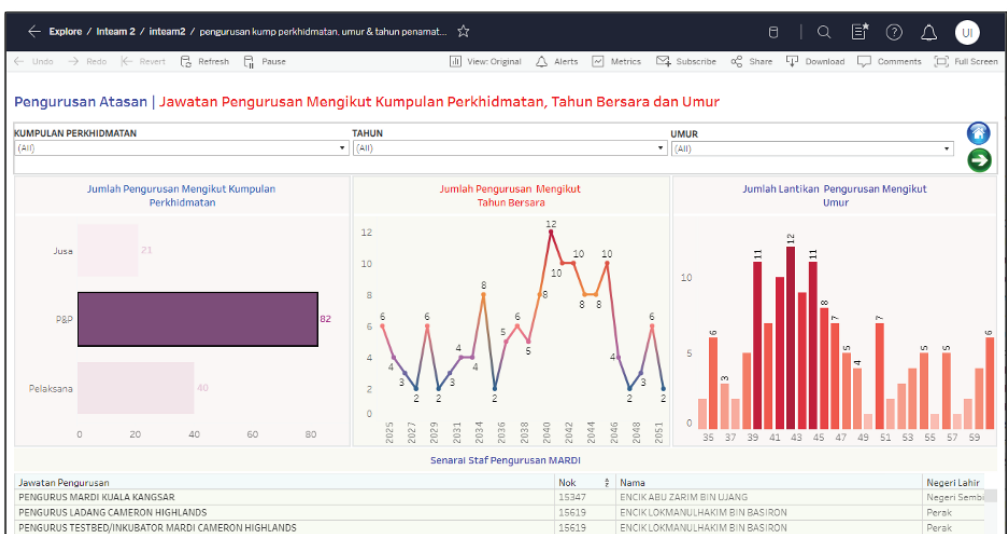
Explore / Inteam 2 / inteam2 / pengurusan kump perkhidmatan, umur & tahun penamat... ☆

UI

Undo Redo Revert Refresh Pause View: Original Alerts Metrics Subscribe Share Download Comments Full Screen

Pengurusan Atasan | Jawatan Pengurusan Mengikut Kumpulan Perkhidmatan, Tahun Bersara dan Umur

KUMPULAN PERKHIDMATAN
(All)

TAHUN
(All)

UMUR
(All)

Jumlah Pengurusan Mengikut Kumpulan Perkhidmatan

Jusa 21
P&P 82
Pelaksana 40

0 20 40 60 80

Jumlah Pengurusan Mengikut Tahun Bersara

12 10 8 6 4 2 0

6 4 3 2 6 2 3 4 4 8 2 5 6 5 8 12 10 10 8 8 10 4 2 2 6 2

2025 2027 2029 2031 2034 2036 2038 2040 2042 2044 2046 2048 2051

Jumlah Lantikan Pengurusan Mengikut Umur

10 5 0

6 3 11 12 11 8 7 5 4 7 5 5 6

35 37 39 41 43 45 47 49 51 53 55 57 59

Senarai Staf Pengurusan MARDI

| Jawatan Pengurusan | Nok | Nama | Negeri Lahir |
|---|---|---|---|
| PENGURUS MARDI KUALA KANGSAR | 15347 | ENCIK ABU ZARIM BIN UJANG | Negeri Semb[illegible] |
| PENGURUS LADANG CAMERON HIGHLANDS | 15619 | ENCIK LOKMANULHAKIM BIN BASIRON | Perak |
| PENGURUS TESTBED/INKUBATOR MARDI CAMERON HIGHLANDS | 15619 | ENCIK LOKMANULHAKIM BIN BASIRON | Perak |